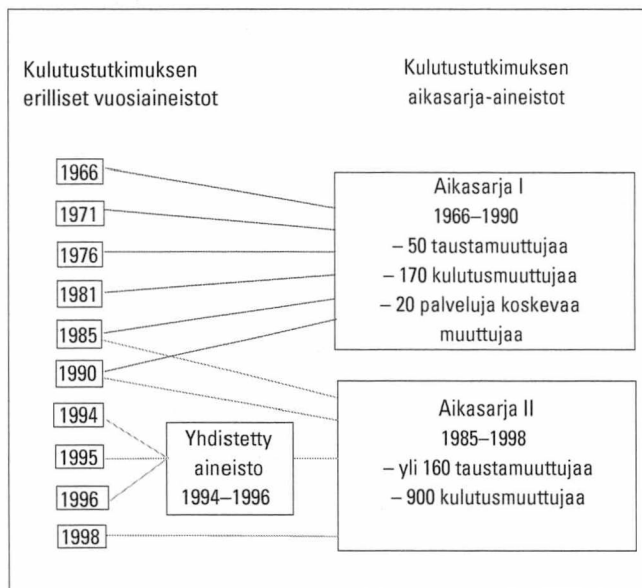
Kulutustutkimuksen erilliset vuosiaineistot

Kulutustutkimuksen aikasarja-aineistot

1966

1971

1976

1981

1985

1990

1994

1995

1996

1998

Aikasarja I
1966–1990
– 50 taustamuuttujaa
– 170 kulutusmuuttujaa
– 20 palveluja koskevaa muuttujaa

Yhdistetty aineisto 1994–1996

Aikasarja II
1985–1998
– yli 160 taustamuuttujaa
– 900 kulutusmuuttujaa